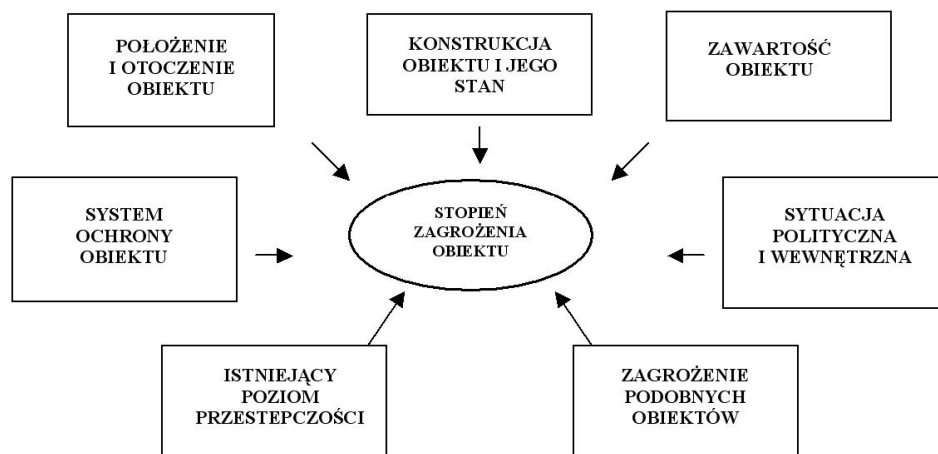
POŁOŻENIE I OTOCZENIE OBIEKTU

KONSTRUKCJA OBIEKTU I JEGO STAN

ZAWARTOŚĆ OBIEKTU

SYSTEM OCHRONY OBIEKTU

STOPIEŃ ZAGROŻENIA OBIEKTU

SYTUACJA POLITYCZNA I WEWNĘTRZNA

ISTNIEJĄCY POZIOM PRZESTEPCZOŚCI

ZAGROŻENIE PODOBNYCH OBIEKTÓW